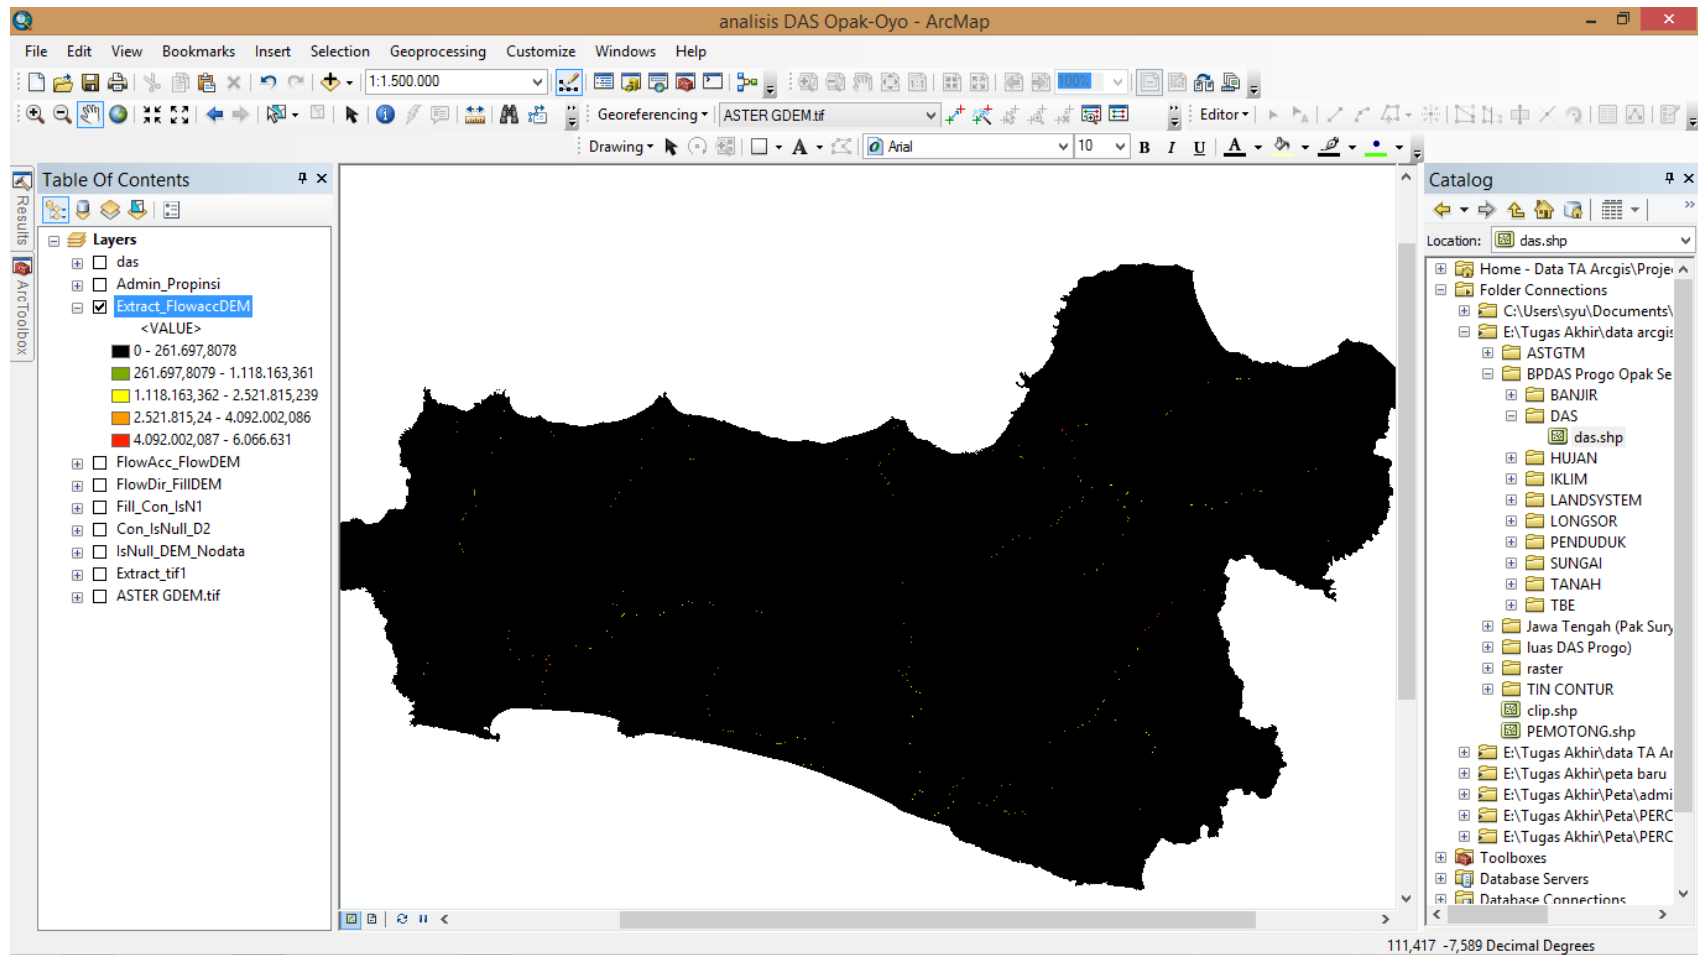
analisis DAS Opak-Oyo - ArcMap

File Edit View Bookmarks Insert Selection Geoprocessing Customize Windows Help

1:1.500.000

Georeferencing ▾ ASTER GDEM.tif

Editor ▾

Drawing ▾ Arial 10 B I U A

Table Of Contents

Layers
das
Admin_Propinsi
Extract_FlowaccDEM
<VALUE>
0 - 261.697,8078
261.697,8079 - 1.118.163,361
1.118.163,362 - 2.521.815,239
2.521.815,24 - 4.092.002,086
4.092.002,087 - 6.066.631
FlowAcc_FlowDEM
FlowDir_FillDEM
Fill_Con_IsN1
Con_IsNull_D2
IsNull_DEM_Nodata
Extract_tif1
ASTER GDEM.tif

Results
ArcToolbox

Catalog

Location: das.shp

Home - Data TA Arcgis\Proje
Folder Connections
C:\Users\syu\Documents\
E:\Tugas Akhir\data arcgis
ASTGTM
BPDAS Progo Opak Se
BANJIR
DAS
das.shp
HUJAN
IKLIM
LANDSYSTEM
LONGSOR
PENDUDUK
SUNGAI
TANAH
TBE
Jawa Tengah (Pak Sury
luas DAS Progo)
raster
TIN CONTUR
clip.shp
PEMOTONG.shp
E:\Tugas Akhir\data TA Ar
E:\Tugas Akhir\peta baru
E:\Tugas Akhir\Peta\admi
E:\Tugas Akhir\Peta\PERC
E:\Tugas Akhir\Peta\PERC
Toolboxes
Database Servers
Database Connections

111,417 -7,589 Decimal Degrees